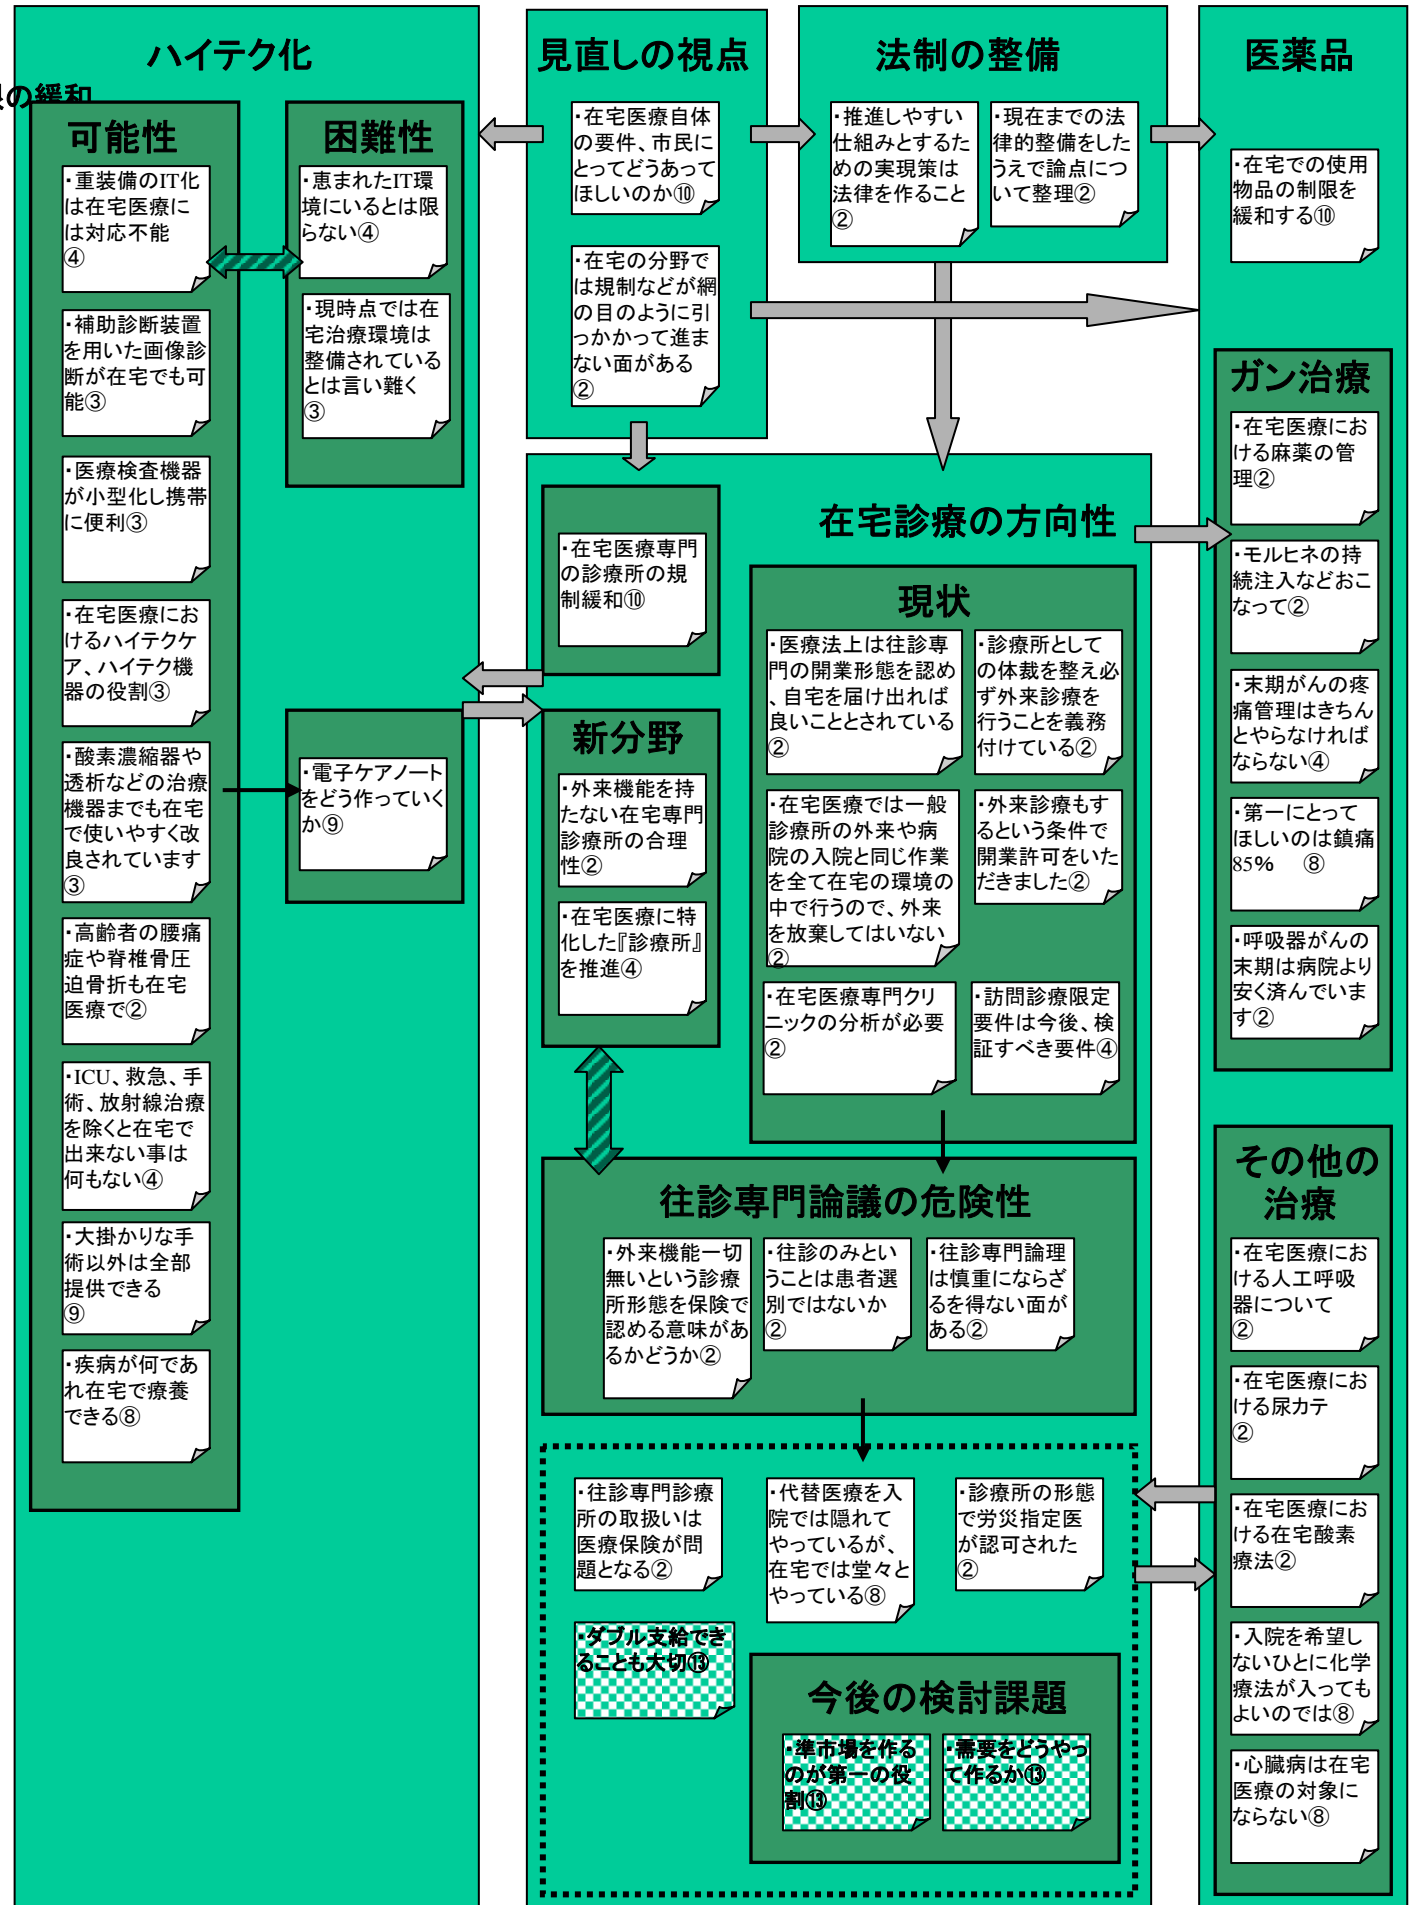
ハイテク化

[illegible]の緩和

可能性

・重装備のIT化は在宅医療には対応不能④

・補助診断装置を用いた画像診断が在宅でも可能③

・医療検査機器が小型化し携帯に便利③

・在宅医療におけるハイテクケア、ハイテク機器の役割③

・酸素濃縮器や透析などの治療機器までも在宅で使いやすく改良されています③

・高齢者の腰痛症や脊椎骨圧迫骨折も在宅医療で②

・ICU、救急、手術、放射線治療を除くと在宅で出来ない事は何もない④

・大掛かりな手術以外は全部提供できる⑨

・疾病が何であれ在宅で療養できる⑧

困難性

・恵まれたIT環境にいるとは限らない④

・現時点では在宅治療環境は整備されているとは言い難く③

・電子ケアノートをどう作っていくか⑨

見直しの視点

・在宅医療自体の要件、市民にとってどうあってほしいのか⑩

・在宅の分野では規制などが網の目のように引っかかって進まない面がある②

法制の整備

・推進しやすい仕組みとするための実現策は法律を作ること②

・現在までの法律的整備をしたうえで論点について整理②

医薬品

・在宅での使用物品の制限を緩和する⑩

ガン治療

・在宅医療における麻薬の管理②

・モルヒネの持続注入などおこなって②

・末期がんの疼痛管理はきちんとやらなければならない④

・第一にとってほしいのは鎮痛85% ⑧

・呼吸器がんの末期は病院より安く済んでいます②

在宅診療の方向性

・在宅医療専門の診療所の規制緩和⑩

新分野

・外来機能を持たない在宅専門診療所の合理性②

・在宅医療に特化した『診療所』を推進④

現状

・医療法上は往診専門の開業形態を認め、自宅を届け出れば良いこととされている②

・診療所としての体裁を整え必ず外来診療を行うことを義務付けている②

・在宅医療では一般診療所の外来や病院の入院と同じ作業を全て在宅の環境の中で行うので、外来を放棄してはいない②

・外来診療もするという条件で開業許可をいただきました②

・在宅医療専門クリニックの分析が必要②

・訪問診療限定要件は今後、検証すべき要件④

往診専門論議の危険性

・外来機能一切無いという診療所形態を保険で認める意味があるかどうか②

・往診のみということは患者選別ではないか②

・往診専門論理は慎重にならざるを得ない面がある②

・往診専門診療所の取扱いは医療保険が問題となる②

・代替医療を入院では隠れてやっているが、在宅では堂々とやっている⑧

・診療所の形態で労災指定医が認可された②

・ダブル支給できることも大切⑬

今後の検討課題

・準市場を作るのが第一の役割⑬

・需要をどうやって作るか⑬

その他の治療

・在宅医療における人工呼吸器について②

・在宅医療における尿カテ②

・在宅医療における在宅酸素療法②

・入院を希望しないひとに化学療法が入ってもよいのでは⑧

・心臓病は在宅医療の対象にならない⑧